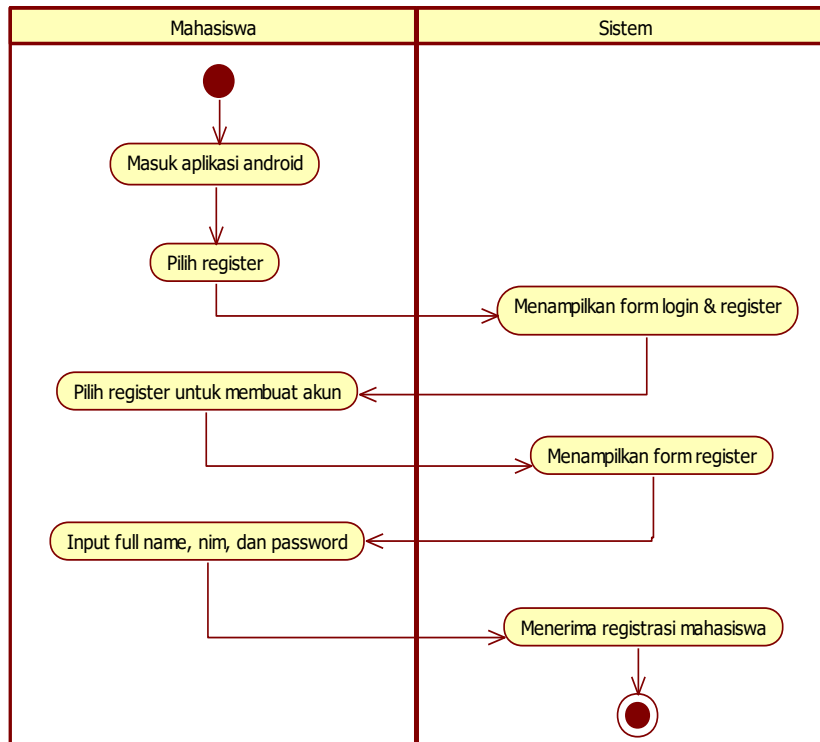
Mahasiswa

Sistem

Masuk aplikasi android

Pilih register

Menampilkan form login & register

Pilih register untuk membuat akun

Menampilkan form register

Input full name, nim, dan password

Menerima registrasi mahasiswa